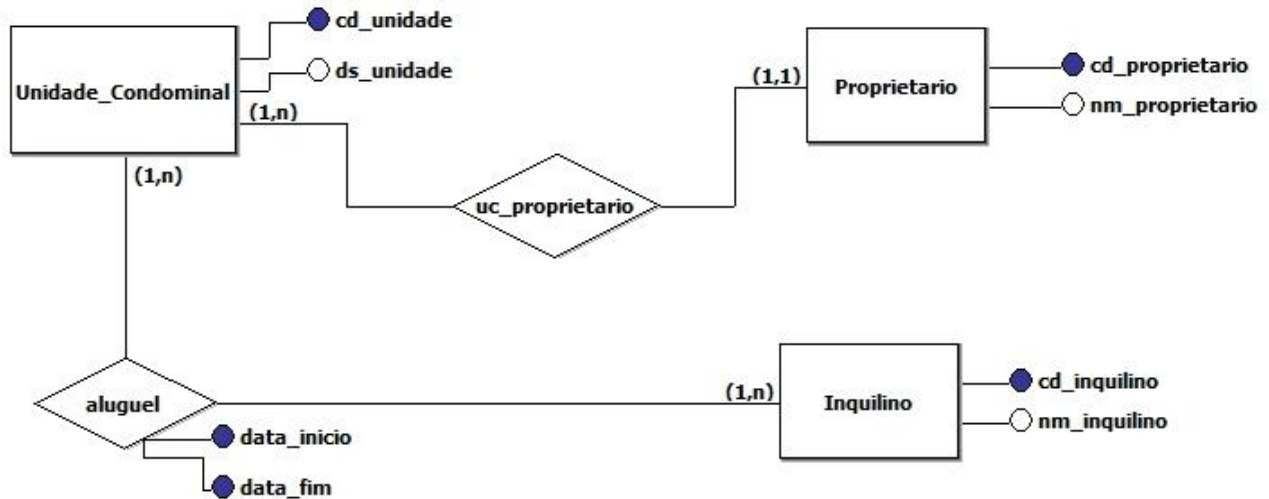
cd_unidade

ds_unidade

Unidade_Condominal

(1,n)

(1,1)

Proprietario

cd_proprietario

nm_proprietario

(1,n)

uc_proprietario

aluguel

(1,n)

Inquilino

cd_inquilino

nm_inquilino

data_inicio

data_fim